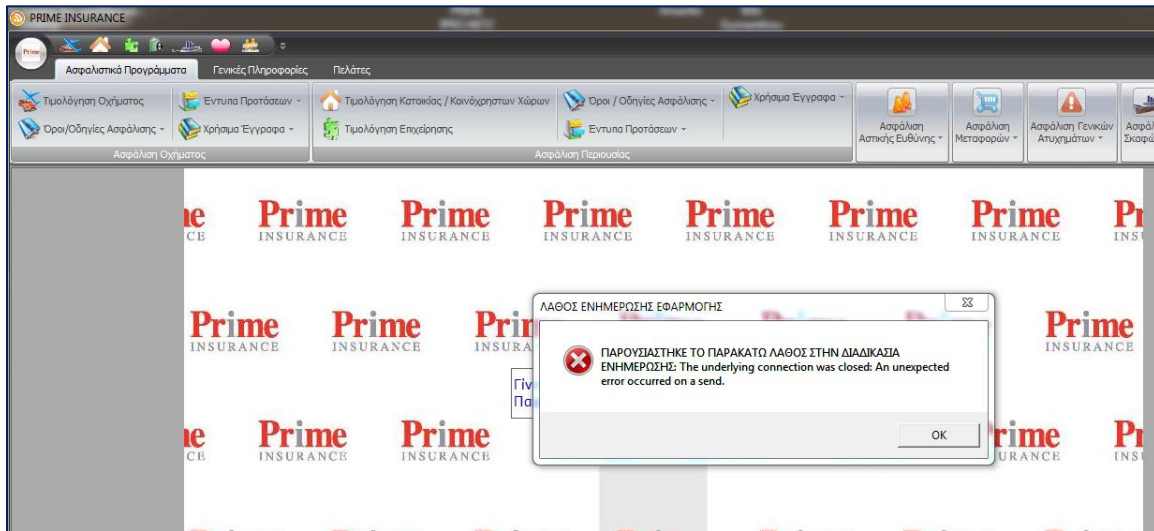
PRIME INSURANCE

Prime

Ασφαλιστικά Προγράμματα | Γενικές Πληροφορίες | Πελάτες

Τιμολόγηση Οχήματος
Όροι/Οδηγίες Ασφάλισης
Έντυπα Προτάσεων
Χρήσιμα Έγγραφα
Ασφάλιση Οχήματος

Τιμολόγηση Κατοικίας / Κοινόχρηστων Χώρων
Τιμολόγηση Επιχείρησης
Όροι / Οδηγίες Ασφάλισης
Έντυπα Προτάσεων
Χρήσιμα Έγγραφα
Ασφάλιση Περιουσίας

Ασφάλιση Αστικής Ευθύνης
Ασφάλιση Μεταφορών
Ασφάλιση Γενικών Ατυχημάτων
Ασφάλ Σκαφώ

Prime INSURANCE Prime INSURANCE Prime INSURANCE Prime INSURANCE Prime INSURANCE Prime INSURANCE Prime INSURANCE

Prime INSURANCE Prime INSURANCE Prime INSURANCE

Γίν
Πα

ΛΑΘΟΣ ΕΝΗΜΕΡΩΣΗΣ ΕΦΑΡΜΟΓΗΣ

ΠΑΡΟΥΣΙΑΣΤΗΚΕ ΤΟ ΠΑΡΑΚΑΤΩ ΛΑΘΟΣ ΣΤΗΝ ΔΙΑΔΙΚΑΣΙΑ ΕΝΗΜΕΡΩΣΗΣ: The underlying connection was closed: An unexpected error occurred on a send.

OK

Prime INSURANCE Prime INSURANCE Prime INSURANCE Prime INSURANCE